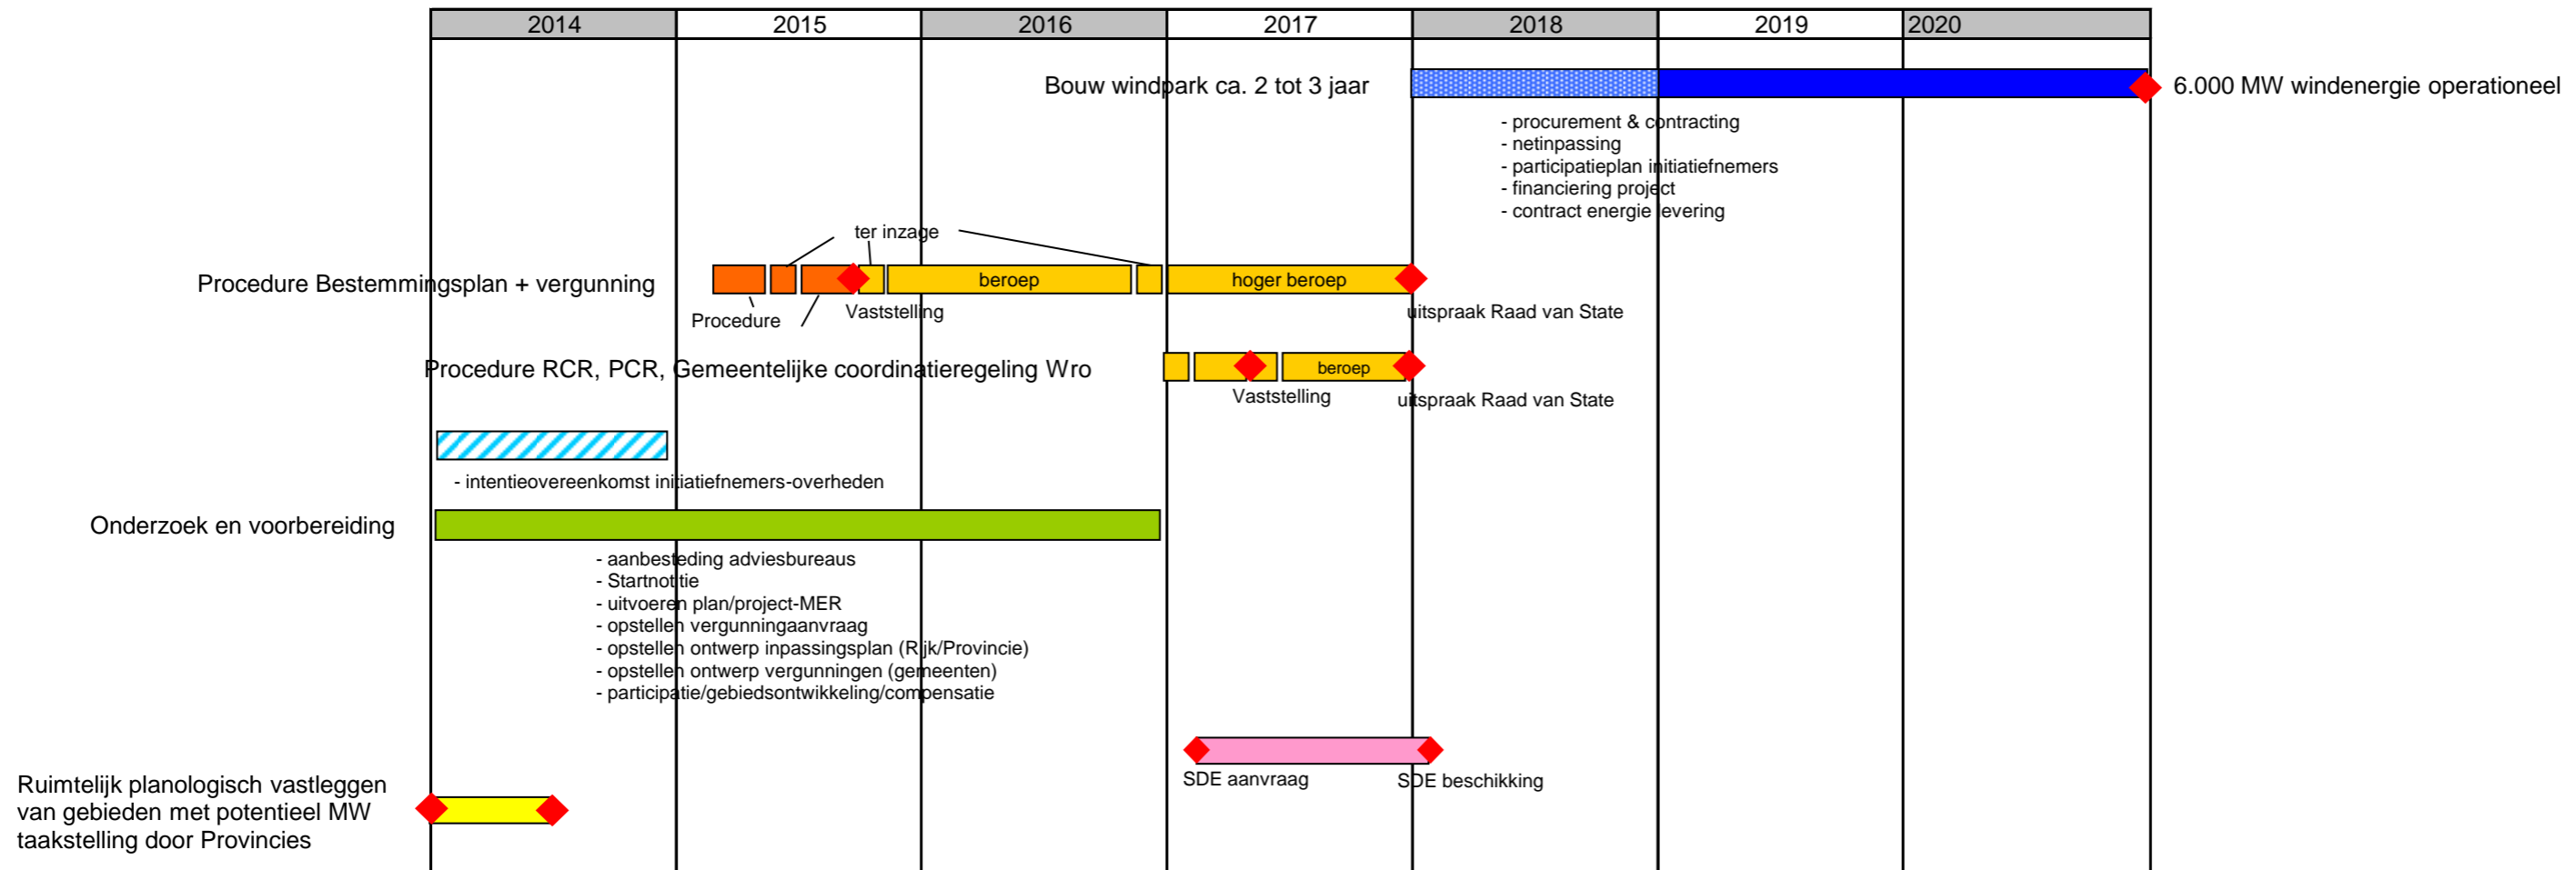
| 2014 | 2015 | 2016 | 2017 | 2018 | 2019 | 2020 |
|---|---|---|---|---|---|---|

Bouw windpark ca. 2 tot 3 jaar

6.000 MW windenergie operationeel

- procurement & contracting
- netinpassing
- participatieplan initiatiefnemers
- financiering project
- contract energie levering

ter inzage

Procedure Bestemmingsplan + vergunning

beroep

hoger beroep

Procedure

Vaststelling

uitspraak Raad van State

Procedure RCR, PCR, Gemeentelijke coordinatieregeling Wro

beroep

Vaststelling

uitspraak Raad van State

- intentieovereenkomst initiatiefnemers-overheden

Onderzoek en voorbereiding

- aanbesteding adviesbureaus
- Startnotitie
- uitvoeren plan/project-MER
- opstellen vergunningaanvraag
- opstellen ontwerp inpassingsplan (Rijk/Provincie)
- opstellen ontwerp vergunningen (gemeenten)
- participatie/gebiedsontwikkeling/compensatie

SDE aanvraag

SDE beschikking

Ruimtelijk planologisch vastleggen van gebieden met potentieel MW taakstelling door Provincies